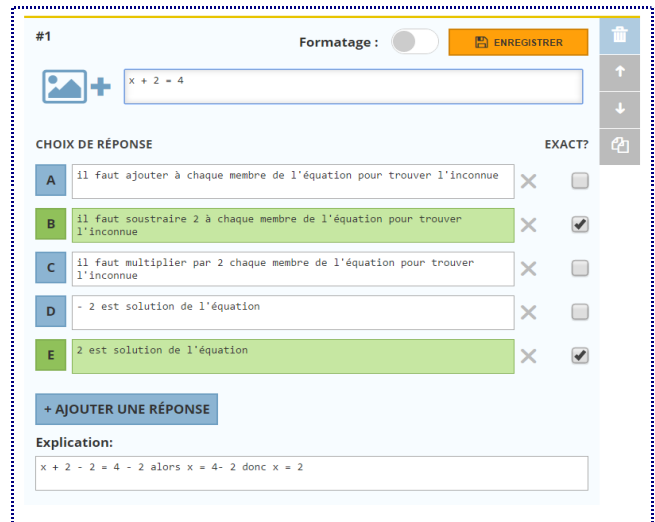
#1

Formatage :

ENREGISTRER

x + 2 = 4

CHOIX DE RÉPONSE

EXACT?

A il faut ajouter à chaque membre de l'équation pour trouver l'inconnue

B il faut soustraire 2 à chaque membre de l'équation pour trouver l'inconnue

C il faut multiplier par 2 chaque membre de l'équation pour trouver l'inconnue

D - 2 est solution de l'équation

E 2 est solution de l'équation

+ AJOUTER UNE RÉPONSE

Explication:

x + 2 - 2 = 4 - 2 alors x = 4- 2 donc x = 2